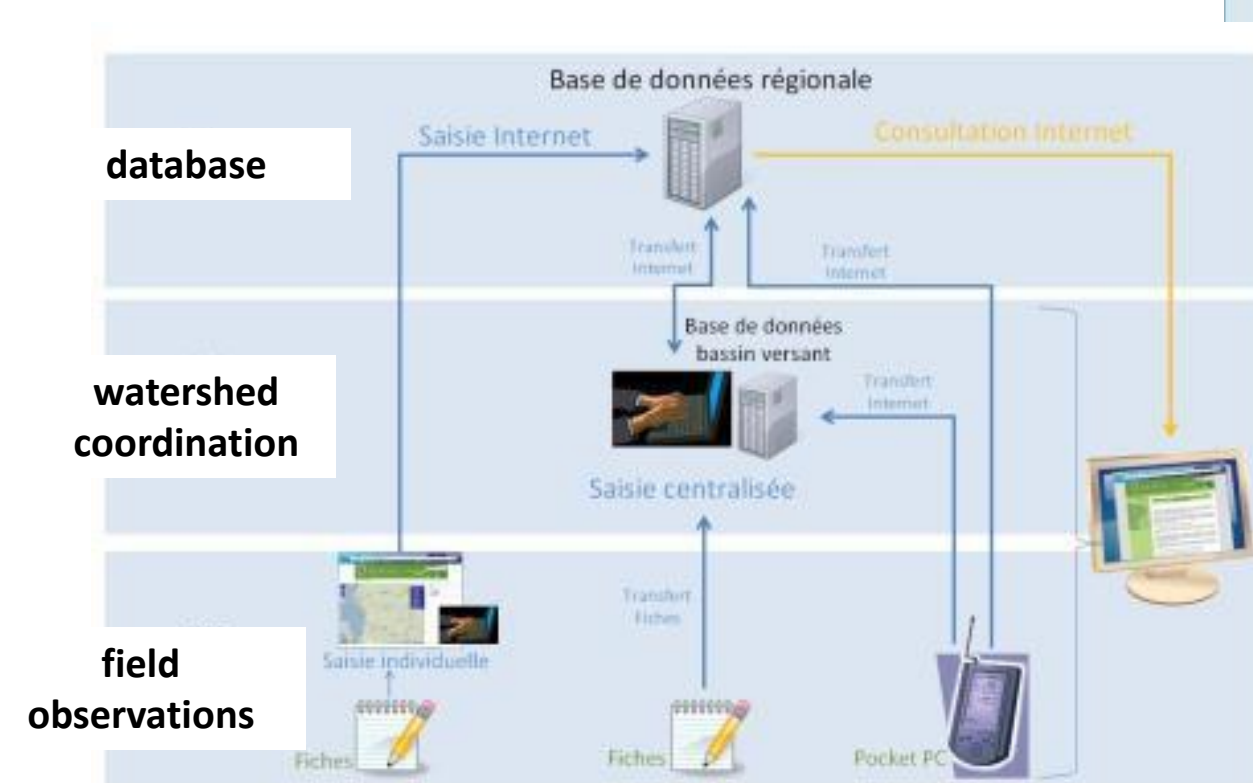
Base de données régionale

Saisie Internet

Consultation Internet

database

Transfert Internet

Transfert Internet

Base de données bassin versant

Transfert Internet

watershed coordination

Saisie centralisée

Transfert Fiches

field observations

Saisie individuelle

Fiches

Fiches

Pocket PC